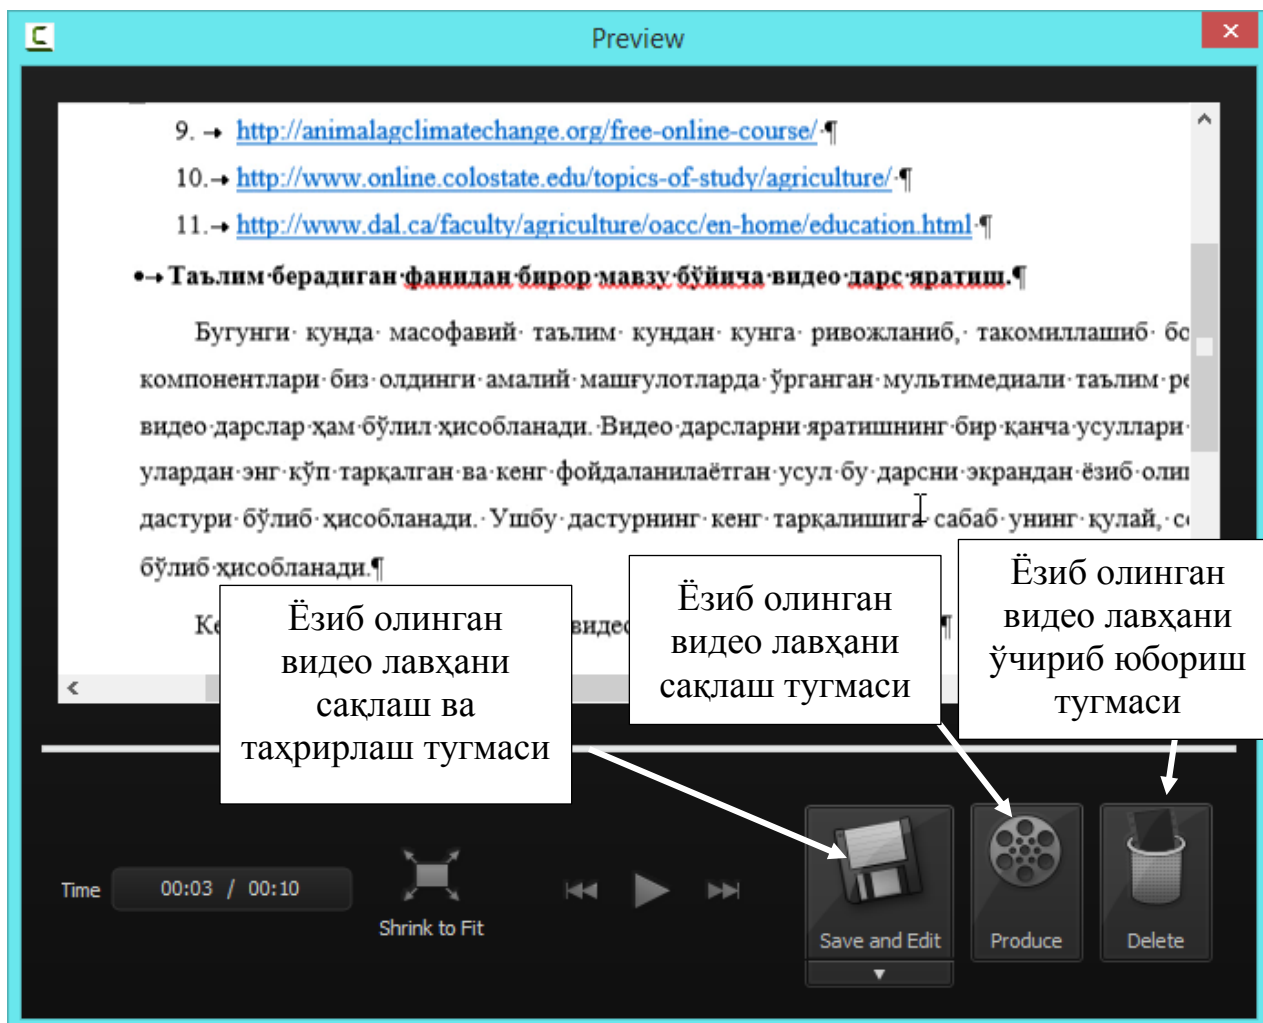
Preview

9. → http://animalagclimatechange.org/free-online-course/·¶

10.→ http://www.online.colostate.edu/topics-of-study/agriculture/·¶

11.→ http://www.dal.ca/faculty/agriculture/oacc/en-home/education.html·¶

•→ Таълим·берадиган·фанидан·бирор·мавзу·бўйича·видео·дарс·яратиш.¶

Бугунги· кунда· масофавий· таълим· кундан· кунга· ривожланиб,· такомиллашиб· бо компонентлари·биз·олдинги·амалий·машғулотларда·ўрганган·мультимедиали·таълим·ре видео·дарслар·ҳам·бўлил·ҳисобланади.·Видео·дарсларни·яратишнинг·бир·қанча·усуллари· улардан·энг·кўп·тарқалган·ва·кенг·фойдаланилаётган·усул·бу·дарсни·экрандан·ёзиб·оли дастури·бўлиб·ҳисобланади.·Ушбу·дастурнинг·кенг·тарқалишига·сабаб·унинг·қулай,·с бўлиб·ҳисобланади.¶

Ке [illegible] видео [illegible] ¶

Ёзиб олинган видео лавҳани сақлаш ва таҳрирлаш тугмаси

Ёзиб олинган видео лавҳани сақлаш тугмаси

Ёзиб олинган видео лавҳани ўчириб юбориш тугмаси

Time 00:03 / 00:10

Shrink to Fit

Save and Edit

Produce

Delete